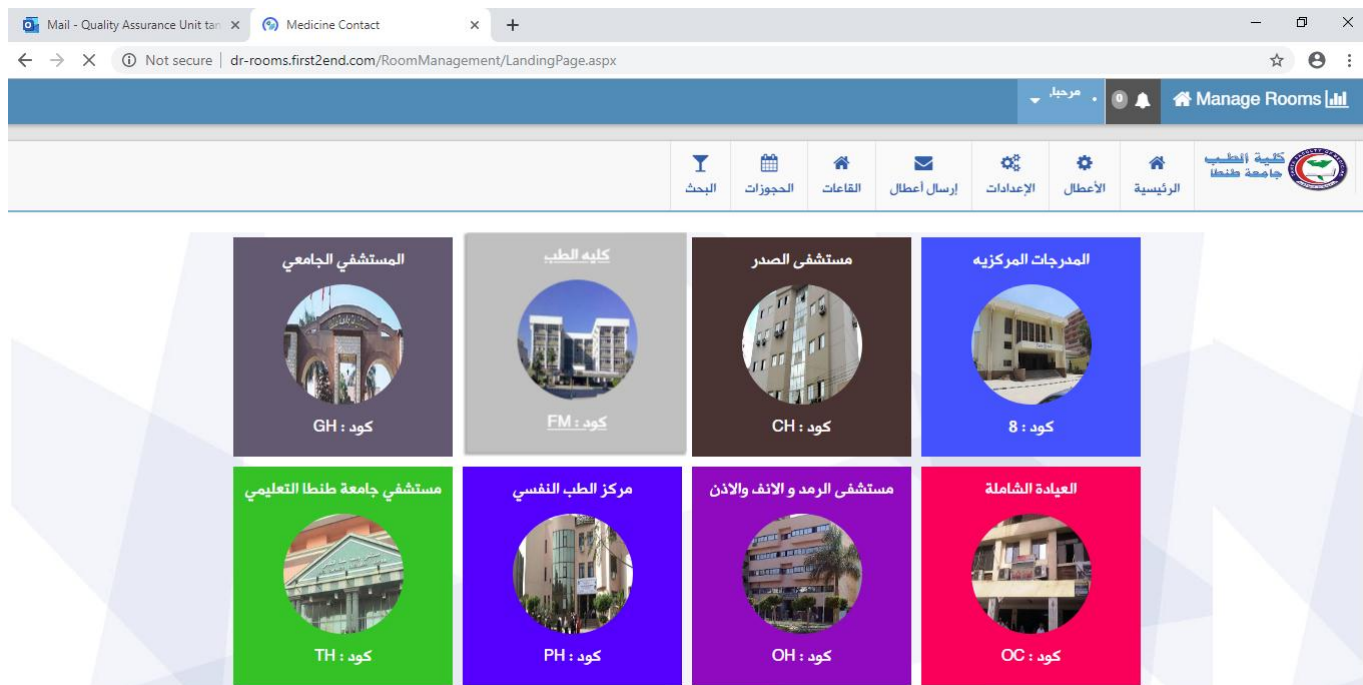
Mail - Quality Assurance Unit tan ×
Medicine Contact ×
+

Not secure | dr-rooms.first2end.com/RoomManagement/LandingPage.aspx

Manage Rooms
0
مرحبا،

كلية الطب
جامعة طنطا

الرئيسية
الأعطال
الإعدادات
إرسال أعطال
القاعات
الحجوزات
البحث

المدرجات المركزيه
كود : 8

مستشفى الصدر
كود : CH

كليه الطب
كود : FM

المستشفي الجامعي
كود : GH

العيادة الشاملة
كود : OC

مستشفى الرمد و الانف والاذن
كود : OH

مركز الطب النفسي
كود : PH

مستشفي جامعة طنطا التعليمي
كود : TH